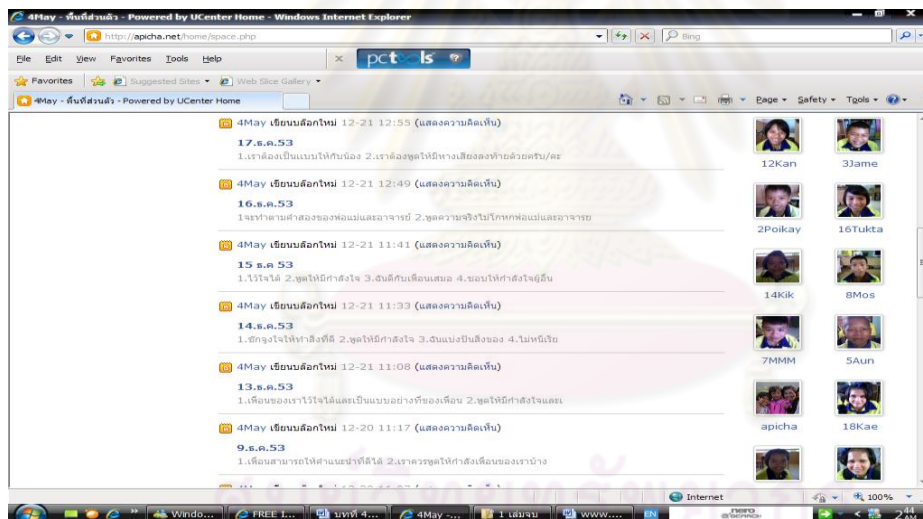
4May - พื้นที่ส่วนตัว - Powered by UCenter Home - Windows Internet Explorer

http://apicha.net/home/space.php

Bing

File Edit View Favorites Tools Help

pctools

Favorites Suggested Sites Web Slice Gallery

4May - พื้นที่ส่วนตัว - Powered by UCenter Home

Page Safety Tools

4May เขียนบล็อกใหม่ 12-21 12:55 (แสดงความคิดเห็น)

17.ธ.ค.53

1.เราต้องเป็นแบบให้กับน้อง 2.เราต้องพูดให้มีหางเสียงลงท้ายด้วยครับ/คะ

4May เขียนบล็อกใหม่ 12-21 12:49 (แสดงความคิดเห็น)

16.ธ.ค.53

1จะทำตามคำสอนของพ่อแม่และอาจารย์ 2.พูดความจริงไม่โกหกพ่อแม่และอาจารย

4May เขียนบล็อกใหม่ 12-21 11:41 (แสดงความคิดเห็น)

15 ธ.ค 53

1.ไว้ใจได้ 2.พูดให้มีกำลังใจ 3.ฉันดีกับเพื่อนเสมอ 4.ชอบให้กำลังใจผู้อื่น

4May เขียนบล็อกใหม่ 12-21 11:33 (แสดงความคิดเห็น)

14.ธ.ค.53

1.ชักจูงใจให้ทำสิ่งที่ดี 2.พูดให้มีกำลังใจ 3.ฉันแบ่งปันสิ่งของ 4.ไม่หนีเรียน

4May เขียนบล็อกใหม่ 12-21 11:08 (แสดงความคิดเห็น)

13.ธ.ค.53

1.เพื่อนของเราไว้ใจได้และเป็นแบบอย่างที่ของเพื่อน 2.พูดให้มีกำลังใจและ

4May เขียนบล็อกใหม่ 12-20 11:17 (แสดงความคิดเห็น)

9.ธ.ค.53

1.เพื่อนสามารถให้คำแนะนำที่ดีได้ 2.เราควรพูดให้กำลังเพื่อนของเราบ้าง

12Kan 3Jame 2Poikay 16Tukta 14Kik 8Mos 7MMM 5Aun apicha 18Kae

Internet 100%

Windo... FREE I... บทที่ 4... 4May -... 1 เล่มจบ www.... EN